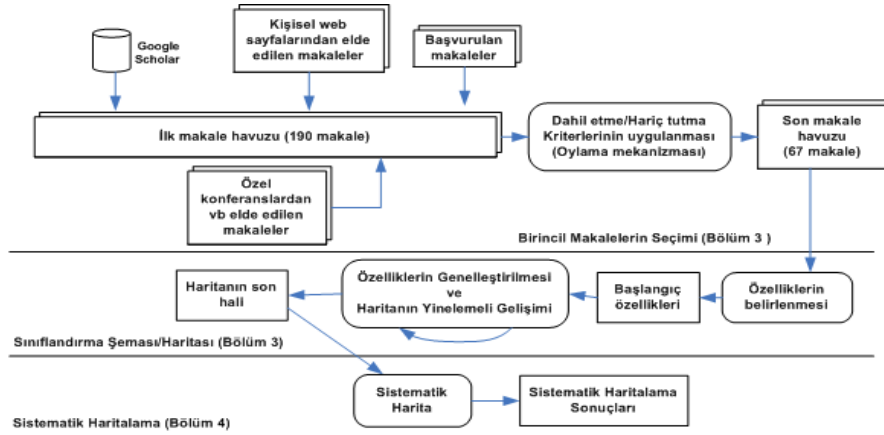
Google Scholar

Kişisel web sayfalarından elde edilen makaleler

Başvurulan makaleler

İlk makale havuzu (190 makale)

Dahil etme/Hariç tutma Kriterlerinin uygulanması (Oylama mekanizması)

Son makale havuzu (67 makale)

Özel konferanslardan vb elde edilen makaleler

Birincil Makalelerin Seçimi (Bölüm 3 )

Haritanın son hali

Özelliklerin Genelleştirilmesi ve Haritanın Yinelemeli Gelişimi

Başlangıç özellikleri

Özelliklerin belirlenmesi

Sınıflandırma Şeması/Haritası (Bölüm 3)

Sistematik Harita

Sistematik Haritalama Sonuçları

Sistematik Haritalama (Bölüm 4)